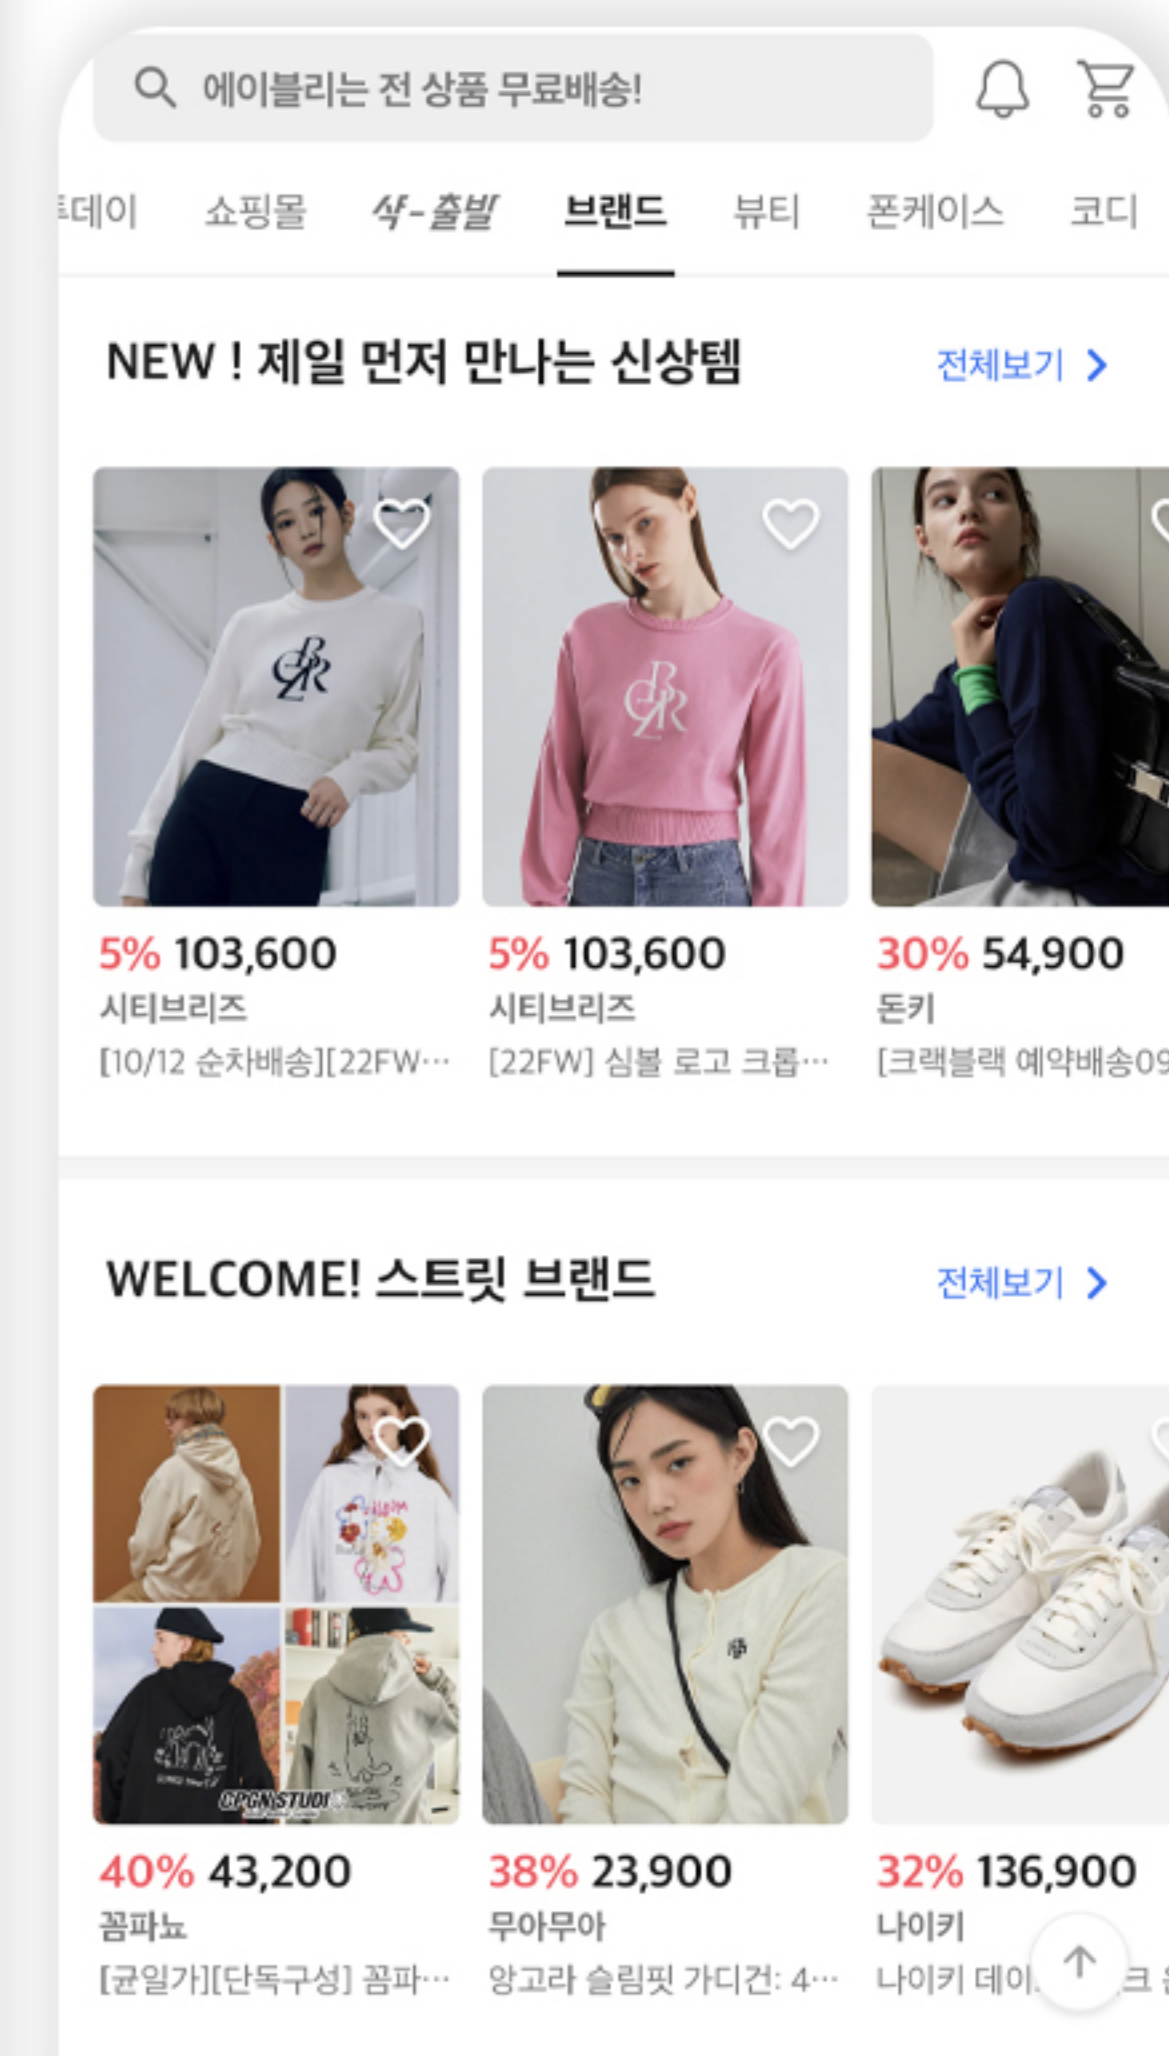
에이블리는 전 상품 무료배송!

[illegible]데이 쇼핑몰 샤-출발 브랜드 뷰티 폰케이스 코디

NEW ! 제일 먼저 만나는 신상템
전체보기 >

5% 103,600
시티브리즈
[10/12 순차배송][22FW…

5% 103,600
시티브리즈
[22FW] 심볼 로고 크롭…

30% 54,900
돈키
[크랙블랙 예약배송0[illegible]

WELCOME! 스트릿 브랜드
전체보기 >

CPGN STUDIO

40% 43,200
꼼파뇨
[균일가][단독구성] 꼼파…

38% 23,900
무아무아
앙고라 슬림핏 가디건: 4…

32% 136,900
나이키
나이키 데이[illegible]크 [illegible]